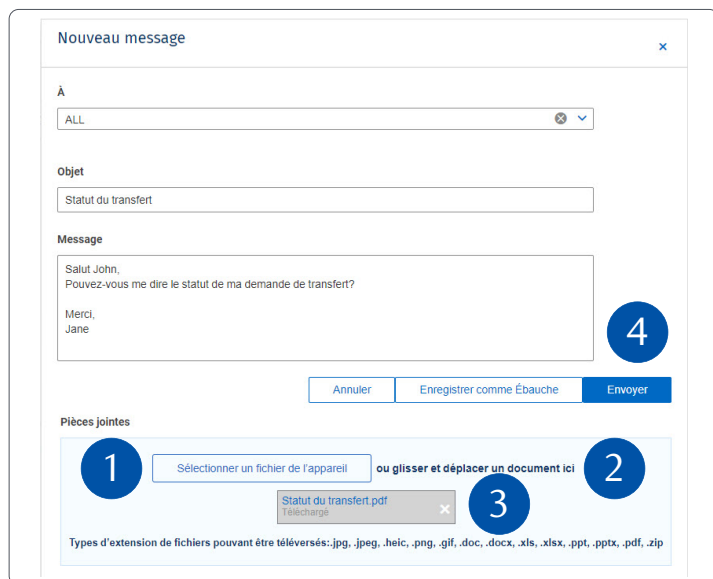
Nouveau message

×

À

ALL

Objet

Statut du transfert

Message

Salut John,
Pouvez-vous me dire le statut de ma demande de transfert?

Merci,
Jane

4

Annuler

Enregistrer comme Ébauche

Envoyer

Pièces jointes

1

Sélectionner un fichier de l'appareil

ou glisser et déplacer un document ici

2

Statut du transfert.pdf
Téléchargé

×

3

Types d'extension de fichiers pouvant être téléversés:.jpg, .jpeg, .heic, .png, .gif, .doc, .docx, .xls, .xlsx, .ppt, .pptx, .pdf, .zip